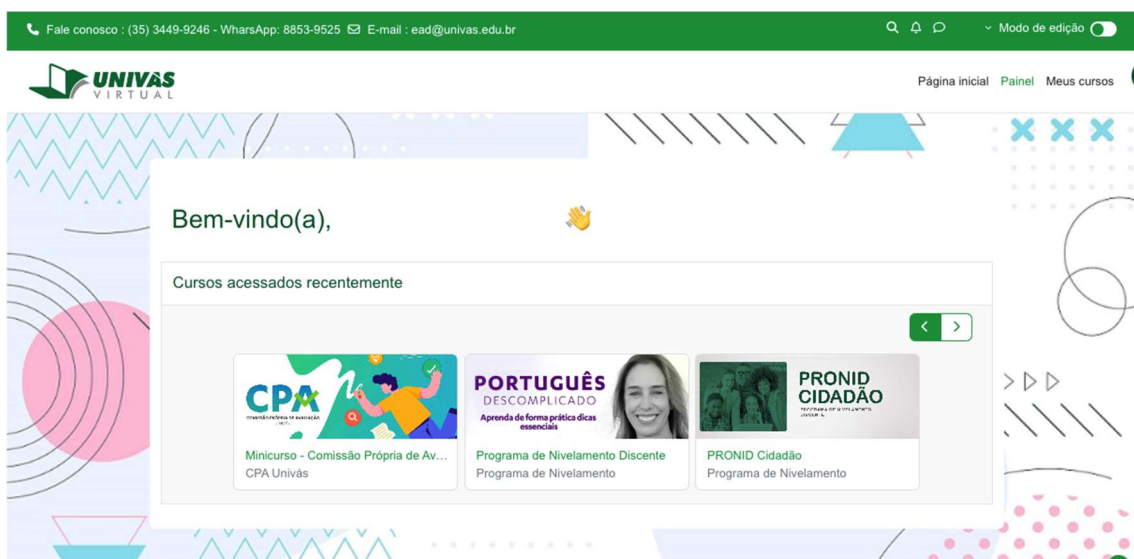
Fale conosco : (35) 3449-9246 - WharsApp: 8853-9525 E-mail : ead@univas.edu.br

Modo de edição

UNIVÁS VIRTUAL

Página inicial Painel Meus cursos

Bem-vindo(a), 👋

Cursos acessados recentemente

CPA
COMISSÃO PRÓPRIA DE AVALIAÇÃO
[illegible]

PORTUGUÊS DESCOMPLICADO
Aprenda de forma prática dicas essenciais

PRONID CIDADÃO
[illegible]

Minicurso - Comissão Própria de Av...
CPA Univás

Programa de Nivelamento Discente
Programa de Nivelamento

PRONID Cidadão
Programa de Nivelamento